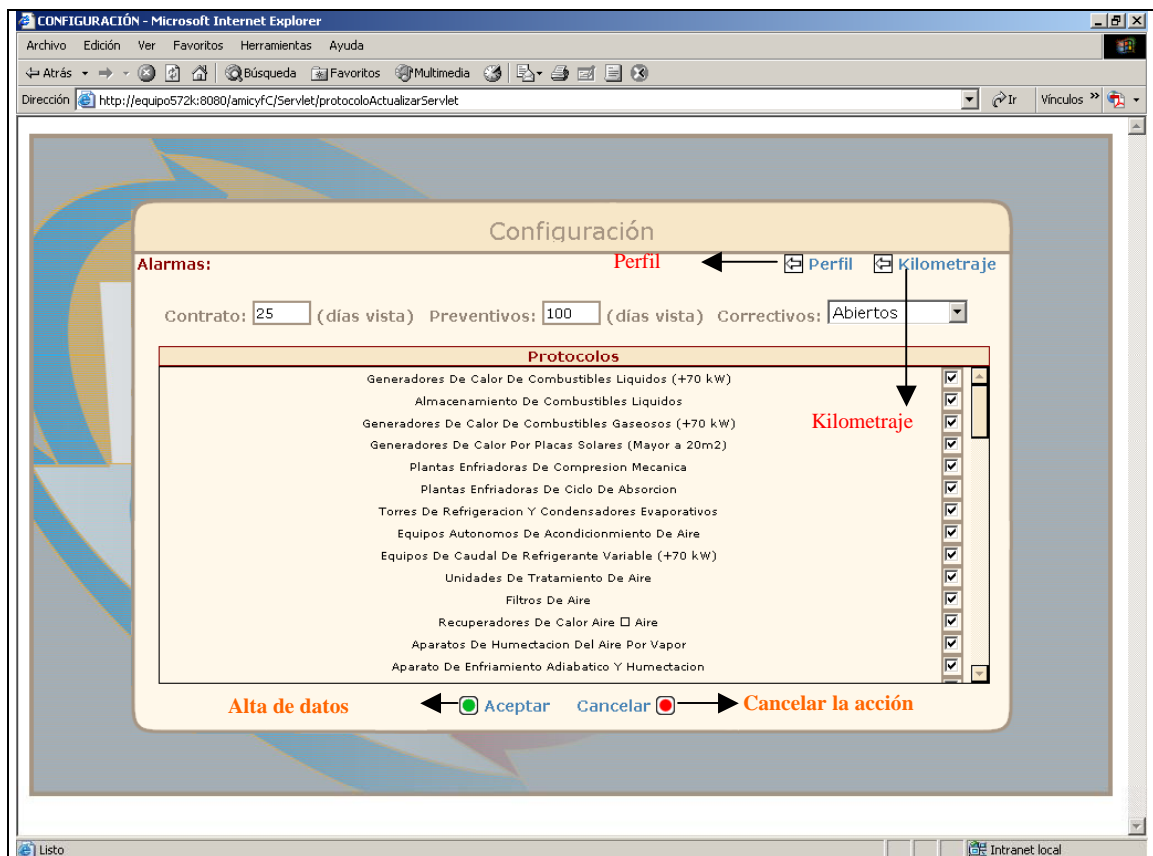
CONFIGURACIÓN - Microsoft Internet Explorer

Archivo Edición Ver Favoritos Herramientas Ayuda

Atrás Búsqueda Favoritos Multimedia

Dirección http://equipo572k:8080/amicyfC/Servlet/protocoloActualizarServlet Ir Vínculos

Configuración

Alarmas:

Perfil

Perfil Kilometraje

Contrato: 25 (días vista) Preventivos: 100 (días vista) Correctivos: Abiertos

Protocolos

Generadores De Calor De Combustibles Liquidos (+70 kW)
Almacenamiento De Combustibles Liquidos
Generadores De Calor De Combustibles Gaseosos (+70 kW)
Generadores De Calor Por Placas Solares (Mayor a 20m2)
Plantas Enfriadoras De Compresion Mecanica
Plantas Enfriadoras De Ciclo De Absorcion
Torres De Refrigeracion Y Condensadores Evaporativos
Equipos Autonomos De Acondicionamiento De Aire
Equipos De Caudal De Refrigerante Variable (+70 kW)
Unidades De Tratamiento De Aire
Filtros De Aire
Recuperadores De Calor Aire □ Aire
Aparatos De Humectacion Del Aire Por Vapor
Aparato De Enfriamiento Adiabatico Y Humectacion

Kilometraje

Alta de datos

Aceptar Cancelar

Cancelar la acción

Listo Intranet local